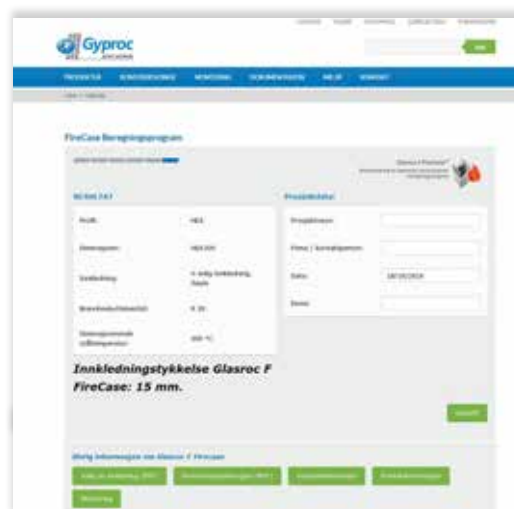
Gyproc

FireCase Beregningsprogram

RESULTAT

| Profil | HEA |
|---|---|
| Dimensjon | HEA 300 |
| Innkledning | 4-sidig innkledning, Kasse |
| Brannmotstandsevne | R 30 |
| Dimensjonerende ståltemperatur | 500 °C |

Prosjektdetaljer

Prosjektnavn

Firma / Kontaktperson

Dato 18/10/2016

Notat

Innkledningstykkelse Glasroc F FireCase: 15 mm.

Utskrift

Øvrig informasjon om Glasroc F FireCase